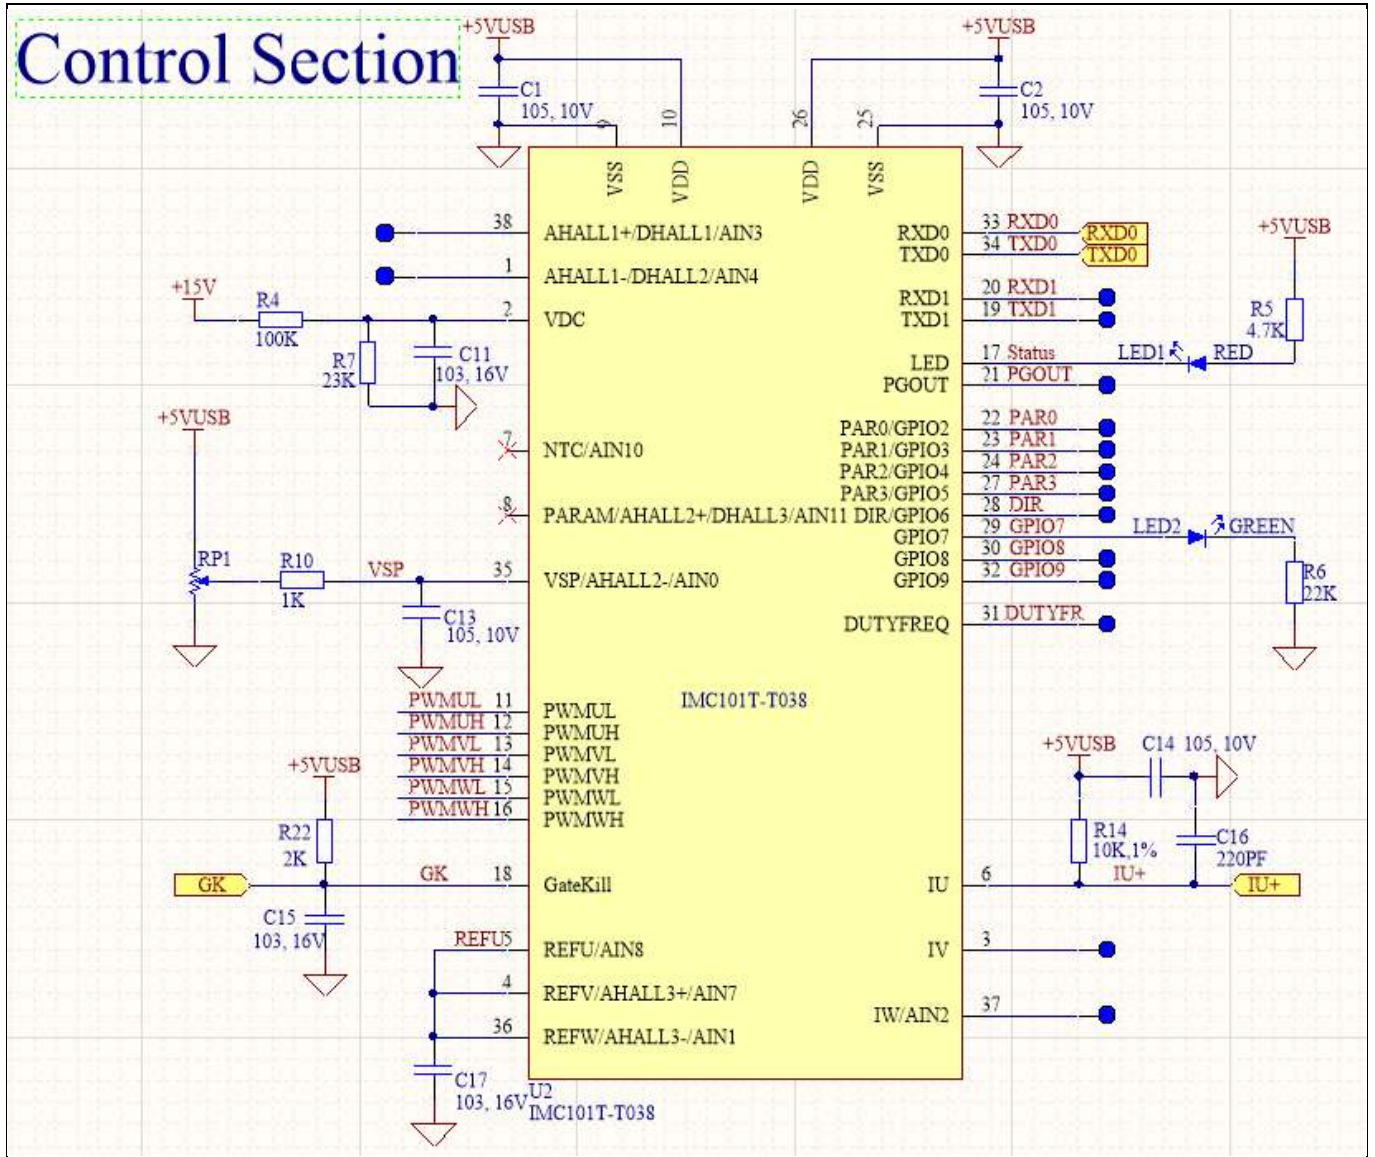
Control Section

+5VUSB
C1
105, 10V
9
10
VSS
VDD

+5VUSB
C2
105, 10V
26
25
VDD
VSS

38 AHALL1+/DHALL1/AIN3
1 AHALL1-/DHALL2/AIN4
+15V
R4
100K
2 VDC
R7
23K
C11
103, 16V
+5VUSB
7 NTC/AIN10
8 PARAM/AHALL2+/DHALL3/AIN11
RP1
R10
1K
VSP
35 VSP/AHALL2-/AIN0
C13
105, 10V
PWMUL 11 PWMUL
PWMUH 12 PWMUH
PWMVL 13 PWMVL
PWMVH 14 PWMVH
PWMWL 15 PWMWL
PWMWH 16 PWMWH
IMC101T-T038
+5VUSB
R22
2K
GK
GK 18 GateKill
C15
103, 16V
REFU5 REFU/AIN8
4 REFV/AHALL3+/AIN7
36 REFW/AHALL3-/AIN1
C17
103, 16V
U2
IMC101T-T038

RXD0 33 RXD0 RXD0
TXD0 34 TXD0 TXD0
RXD1 20 RXD1
TXD1 19 TXD1
LED 17 Status
PGOUT 21 PGOUT
+5VUSB
R5
4.7K
LED1
RED
PAR0/GPIO2 22 PAR0
PAR1/GPIO3 23 PAR1
PAR2/GPIO4 24 PAR2
PAR3/GPIO5 27 PAR3
DIR/GPIO6 28 DIR
GPIO7 29 GPIO7
GPIO8 30 GPIO8
GPIO9 32 GPIO9
LED2
GREEN
R6
22K
DUTYFREQ 31 DUTYFR
+5VUSB
C14 105, 10V
R14
10K,1%
C16
220PF
IU+
IU 6
IU+
IV 3
IW/AIN2 37